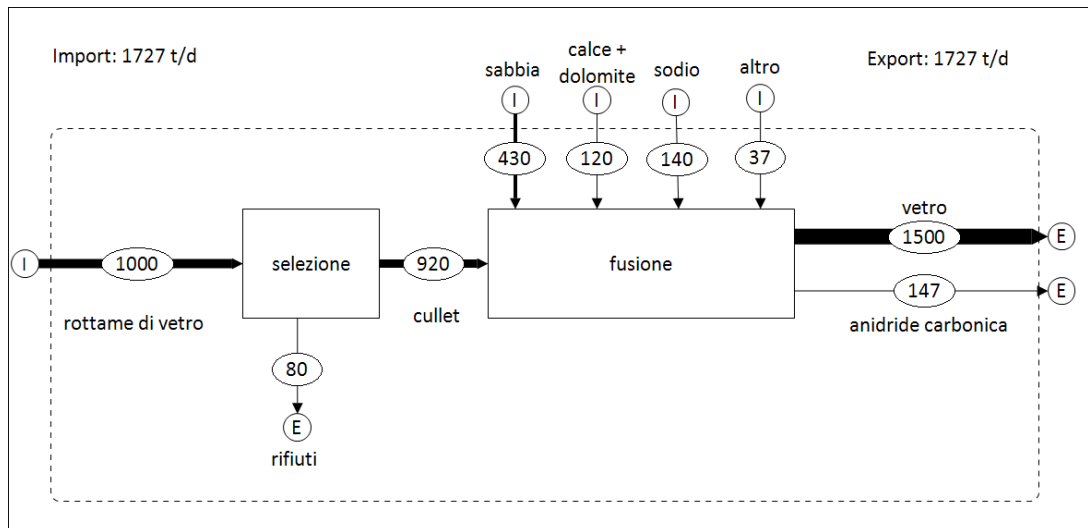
Import: 1727 t/d

sabbia

calce + dolomite

sodio

altro

Export: 1727 t/d

I

I

I

I

430

120

140

37

I

1000

selezione

920

fusione

vetro

1500

E

147

E

rottame di vetro

cullet

anidride carbonica

80

E

rifiuti